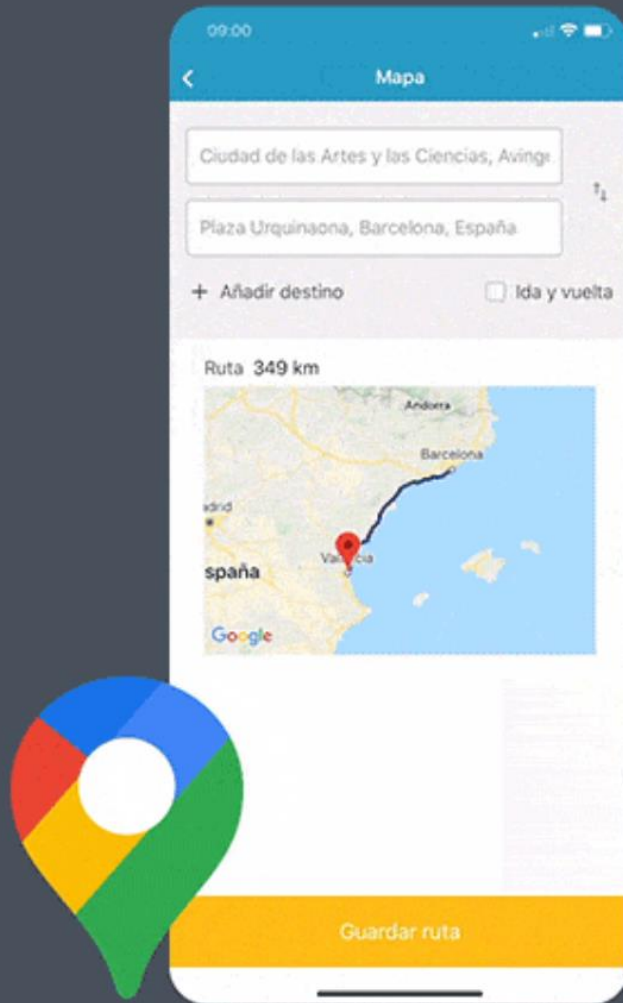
09:00

Mapa

Ciudad de las Artes y las Ciencias, Avinge

Plaza Urquinaona, Barcelona, España

+ Añadir destino

Ida y vuelta

Ruta 349 km

Andorra

Barcelona

adrid

spaña

Valencia

Google

Guardar ruta